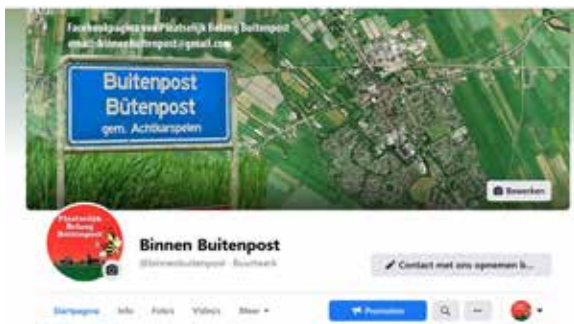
Facebookpagina van Plaatselijk Belang Buitenpost
email: binnenbuitenpost@gmail.com

Buitenpost
Bûtenpost
gem. Achtkarspelen

Bewerken

Plaatselijk Belang Buitenpost

Binnen Buitenpost
@binnenbuitenpost · Bouwwerk

Contact met ons opnemen b...

Startpagina Info Foto's Video's Meer

Promoten